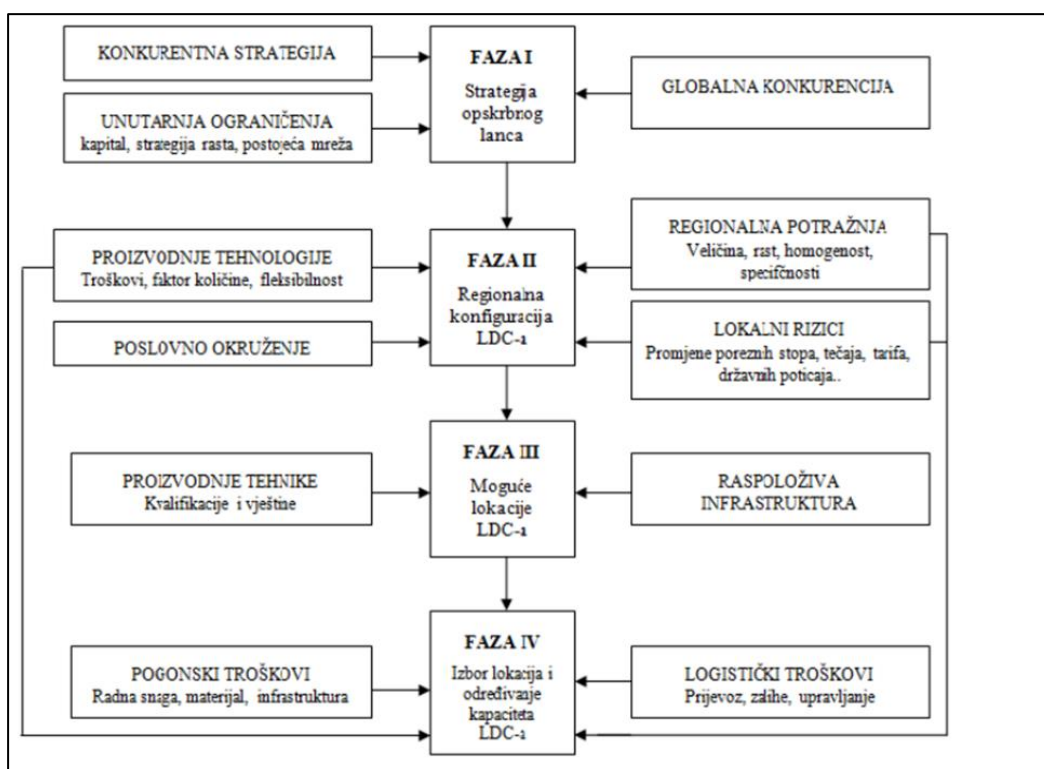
KONKURENTNA STRATEGIJA

UNUTARNJA OGRANIČENJA
kapital, strategija rasta, postojeća mreža

FAZA I
Strategija opskrbnog lanca

GLOBALNA KONKURENCIJA

PROIZVODNJE TEHNOLOGIJE
Troškovi, faktor količine, fleksibilnost

POSLOVNO OKRUŽENJE

FAZA II
Regionalna konfiguracija LDC-a

REGIONALNA POTRAŽNJA
Veličina, rast, homogenost, specifčnosti

LOKALNI RIZICI
Promjene poreznih stopa, tečaja, tarifa, državnih poticaja..

PROIZVODNJE TEHNIKE
Kvalifikacije i vještine

FAZA III
Moguće lokacije LDC-a

RASPOLOŽIVA INFRASTRUKTURA

POGONSKI TROŠKOVI
Radna snaga, materijal, infrastruktura

FAZA IV
Izbor lokacija i određivanje kapaciteta LDC-a

LOGISTIČKI TROŠKOVI
Prijevoz, zalihe, upravljanje